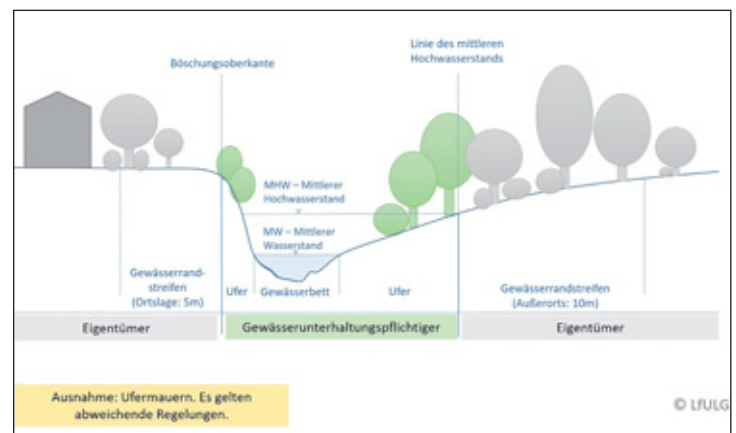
Böschungsoberkante

Linie des mittleren Hochwasserstands

MHW – Mittlerer Hochwasserstand

MW – Mittlerer Wasserstand

Gewässerrandstreifen (Ortslage: 5m)

Ufer

Gewässerbett

Ufer

Gewässerrandstreifen (Außerorts: 10m)

Eigentümer

Gewässerunterhaltungspflichtiger

Eigentümer

Ausnahme: Ufermauern. Es gelten abweichende Regelungen.

© LfULG